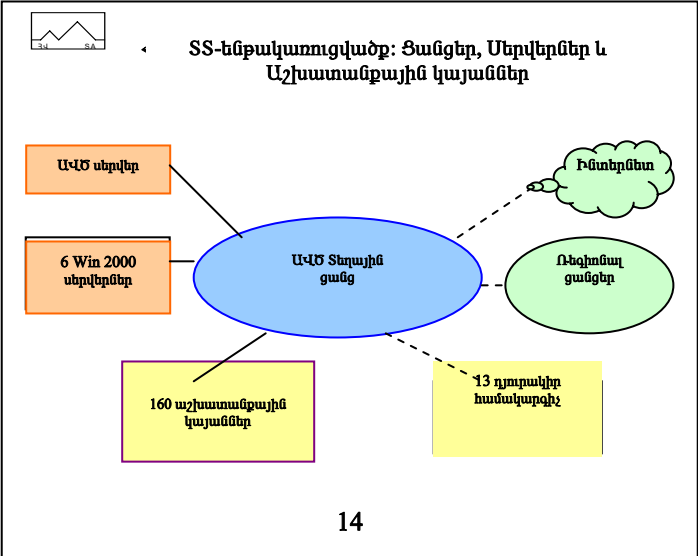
Յվ SA

ՏՏ-ենթակառուցվածք: Ցանցեր, Սերվերներ և Աշխատանքային կայաններ

ԱՎԾ սերվեր

6 Win 2000 սերվերներ

ԱՎԾ Տեղային ցանց

Ինտերնետ

Ռեգիոնալ ցանցեր

160 աշխատանքային կայաններ

13 դյուրակիր համակարգիչ

14